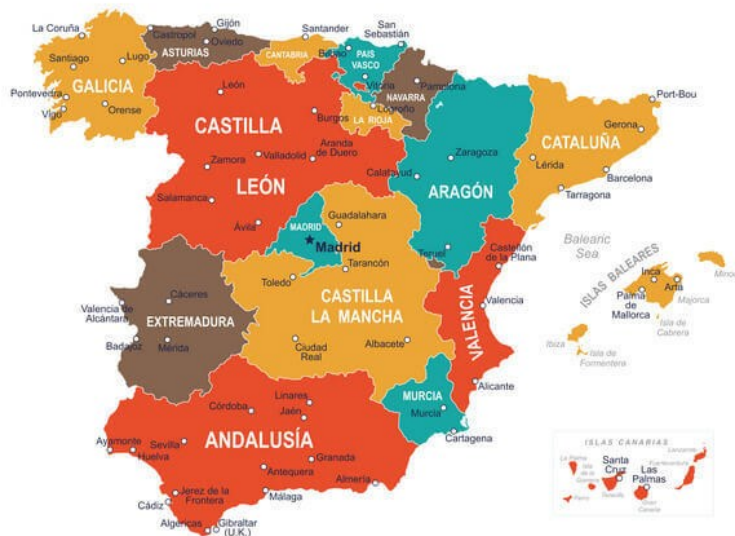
La Coruña
Castropol
Gijón
Oviedo
ASTURIAS
Santander
CANTABRIA
San Sebastián
Bilbao
PAIS VASCO
Santiago
Lugo
GALICIA
Pontevedra
Vigo
Orense
León
CASTILLA
Burgos
Vitoria
NAVARRA
Pamplona
Logroño
LA RIOJA
Port-Bou
Gerona
CATALUÑA
Lérida
Barcelona
Tarragona
Zaragoza
ARAGÓN
Zamora
Valladolid
Aranda de Duero
LEÓN
Salamanca
Calatayud
Ávila
Guadalahara
MADRID
Madrid
Teruel
Castellón de la Plana
Balearic Sea
ISLAS BALEARES
Inca
Arta
Minorca
Palma de Mallorca
Majorca
Isla de Cabrera
Ibiza
Isla de Formentera
Toledo
Tarancón
CASTILLA LA MANCHA
Cáceres
Valencia de Alcántara
EXTREMADURA
Badajoz
Mérida
Ciudad Real
Albacete
VALENCIA
Valencia
Alicante
MURCIA
Murcia
Cartagena
Linares
Córdoba
Jaén
ANDALUSÍA
Ayamonte
Sevilla
Huelva
Granada
Antequera
Almería
Málaga
Cádiz
Jerez de la Frontera
Algeciras
Gibraltar (U.K.)
ISLAS CANARIAS
Santa Cruz
Las Palmas
La Palma
Lanzarote
Fuerteventura
Tenerife
Gran Canaria
Hierro